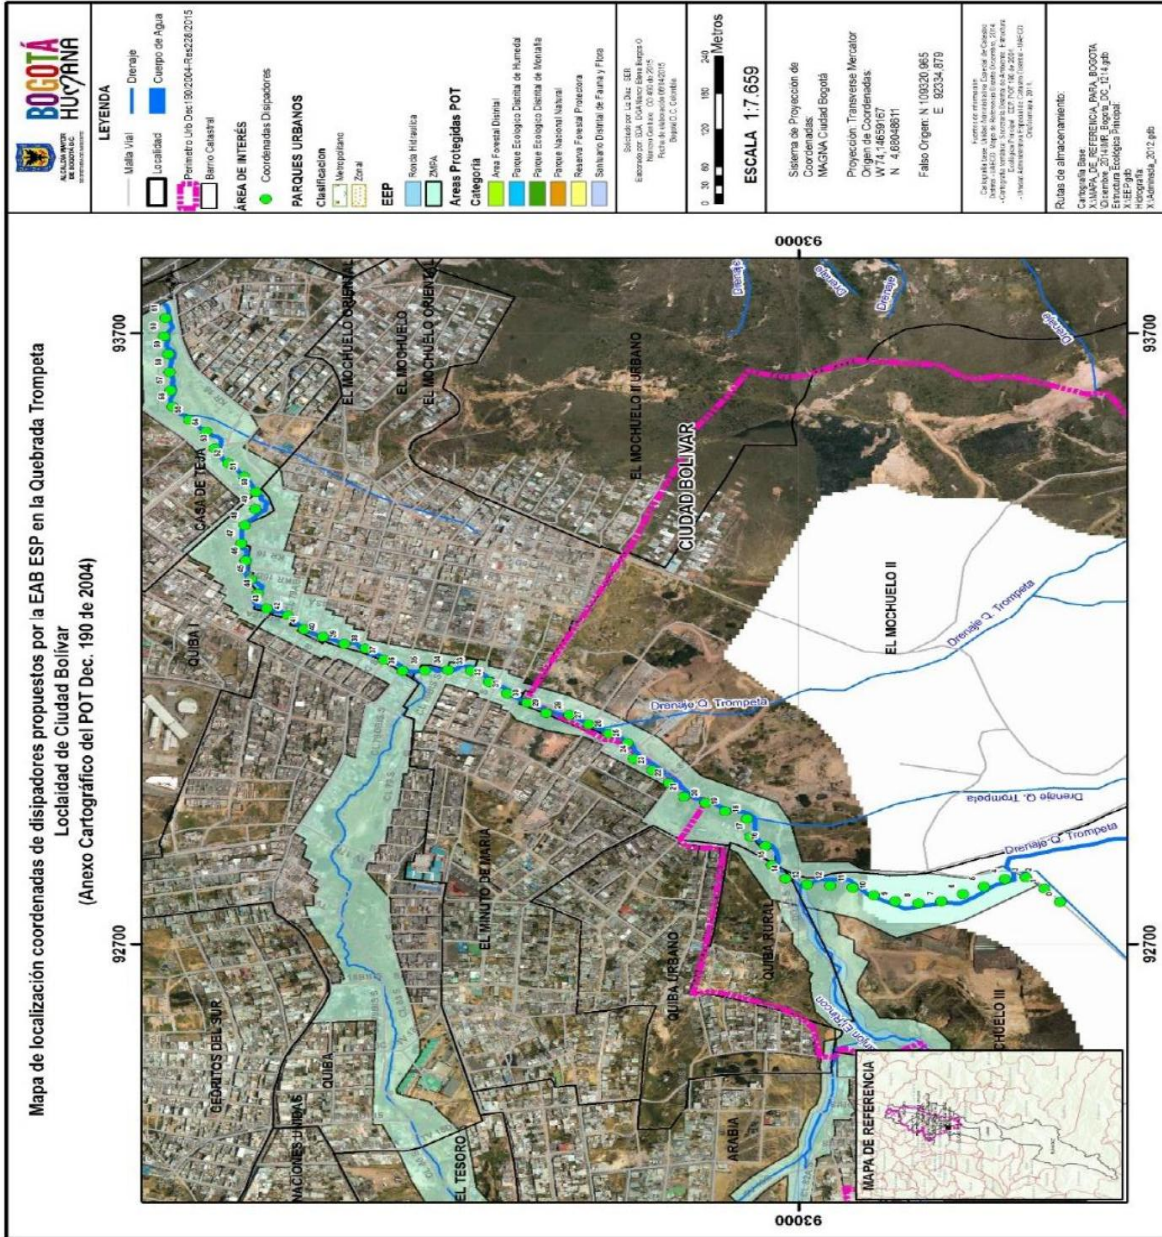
Mapa de localización coordenadas de disipadores propuestos por la EAB ESP en la Quebrada Trompeta
Loclaidad de Ciudad Bolívar
(Anexo Cartográfico del POT Dec. 190 de 2004)

BOGOTÁ HUMANA
ALCALDÍA MAYOR DE BOGOTÁ D.C.

LEYENDA
Malla Vial
Drenaje
Localidad
Cuerpo de Agua
Perímetro Urb Dec190/2004-Res228/2015
Barrio Catastral
ÁREA DE INTERÉS
Coordenadas Disipadores
PARQUES URBANOS
Clasificacion
Metropolitano
Zonal
EEP
Ronda Hidraulica
ZMPA
Áreas Protegidas POT
Categoria
Area Forestal Distrital
Parque Ecologico Distrital de Humedal
Parque Ecologico Distrital de Montaña
Parque Nacional Natural
Reserva Forestal Protectora
Santuario Distrital de Fauna y Flora

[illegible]

0 30 60 120 180 240 Metros
ESCALA 1:7.659

Sistema de Proyección de Coordenadas:
MAGNA Ciudad Bogotá
Proyección: Transverse Mercator
Origen de Coordenadas:
W 74,14659167
N 4,68048611
Falso Origen: N 109320,965
E 92334,879

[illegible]

Rutas de almacenamiento:
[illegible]

93000
93700
92700
93000

EL MOCHUELO ORIENTAL
EL MOCHUELO ORIENTAL
EL MOCHUELO
EL MOCHUELO II URBANO
CIUDAD BOLIVAR
CASA DE TEJA
QUIBA I
EL MOCHUELO II
Drenaje Q. Trompeta
Drenaje Q. Trompeta
Drenaje Q. Trompeta
Drenaje Q. Trompeta
Drenaje
Drenaje
Drenaje
Drenaje
EL MINUTO DE MARIA
QUIBA URBANO
QUIBA RURAL
CERRITOS DEL SUR
QUIBA
NACIONES UNIDAS
EL TESORO
ARABIA
MOCHUELO III
MAPA DE REFERENCIA